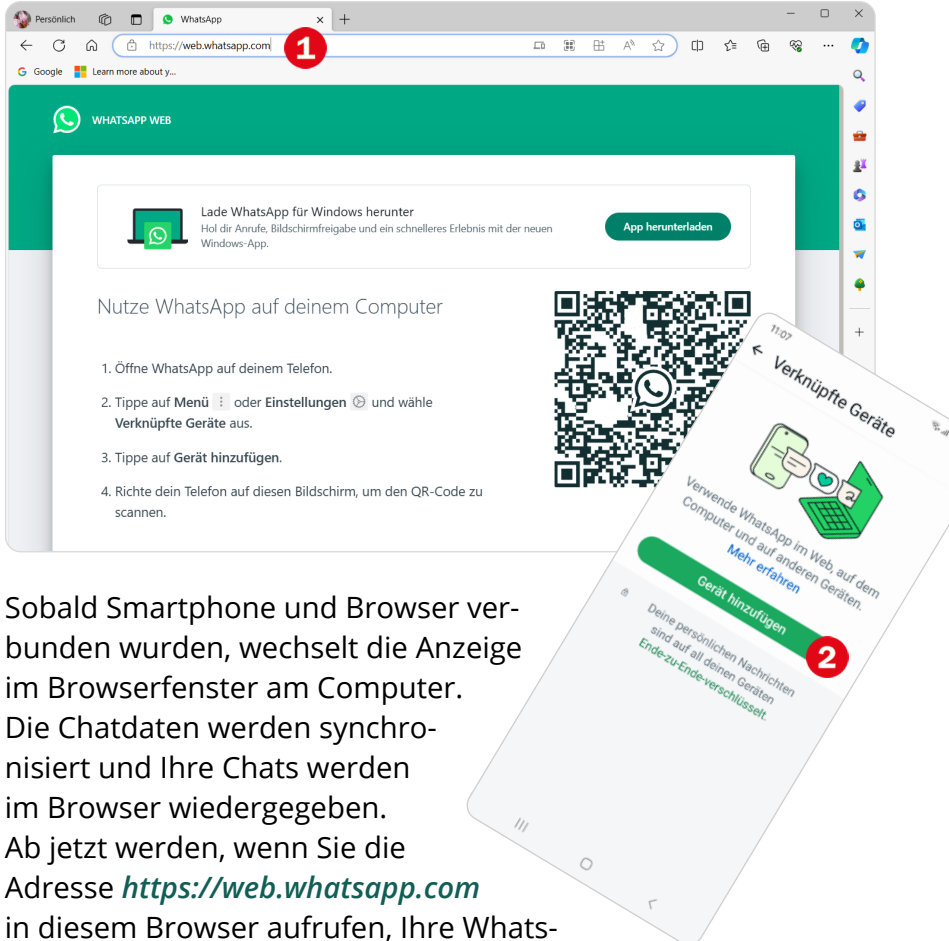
Persönlich
WhatsApp
https://web.whatsapp.com
1
Google
Learn more about y...

WHATSAPP WEB

Lade WhatsApp für Windows herunter
Hol dir Anrufe, Bildschirmfreigabe und ein schnelleres Erlebnis mit der neuen Windows-App.
App herunterladen

Nutze WhatsApp auf deinem Computer

1. Öffne WhatsApp auf deinem Telefon.
2. Tippe auf **Menü** oder **Einstellungen** und wähle **Verknüpfte Geräte** aus.
3. Tippe auf **Gerät hinzufügen**.
4. Richte dein Telefon auf diesen Bildschirm, um den QR-Code zu scannen.

11:07
Verknüpfte Geräte
Verwende WhatsApp im Web, auf dem Computer und auf anderen Geräten.
Mehr erfahren
Gerät hinzufügen
2
Deine persönlichen Nachrichten sind auf all deinen Geräten Ende-zu-Ende-verschlüsselt.

Sobald Smartphone und Browser verbunden wurden, wechselt die Anzeige im Browserfenster am Computer. Die Chatdaten werden synchronisiert und Ihre Chats werden im Browser wiedergegeben. Ab jetzt werden, wenn Sie die Adresse ***https://web.whatsapp.com*** in diesem Browser aufrufen, Ihre Whats-